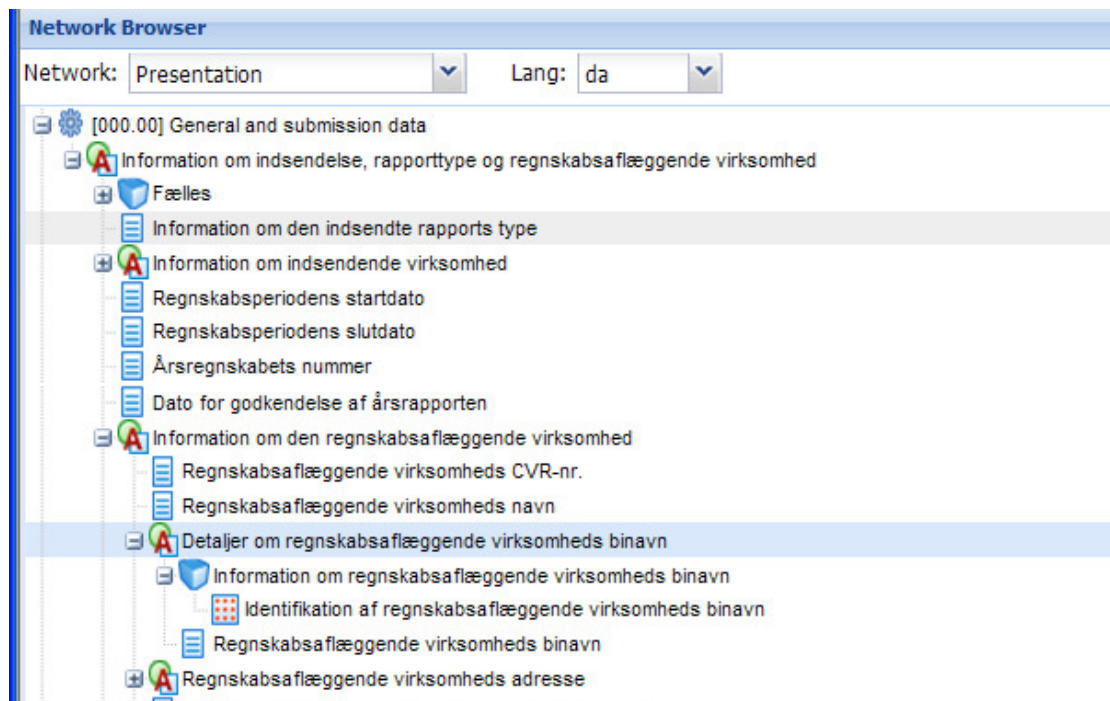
Network Browser

Network: Presentation

Lang: da

[000.00] General and submission data
Information om indsendelse, rapporttype og regnskabsaflæggende virksomhed
Fælles
Information om den indsendte rapports type
Information om indsendende virksomhed
Regnskabsperiodens startdato
Regnskabsperiodens slutdato
Årsregnskabets nummer
Dato for godkendelse af årsrapporten
Information om den regnskabsaflæggende virksomhed
Regnskabsaflæggende virksomheds CVR-nr.
Regnskabsaflæggende virksomheds navn
Detaljer om regnskabsaflæggende virksomheds binavn
Information om regnskabsaflæggende virksomheds binavn
Identifikation af regnskabsaflæggende virksomheds binavn
Regnskabsaflæggende virksomheds binavn
Regnskabsaflæggende virksomheds adresse